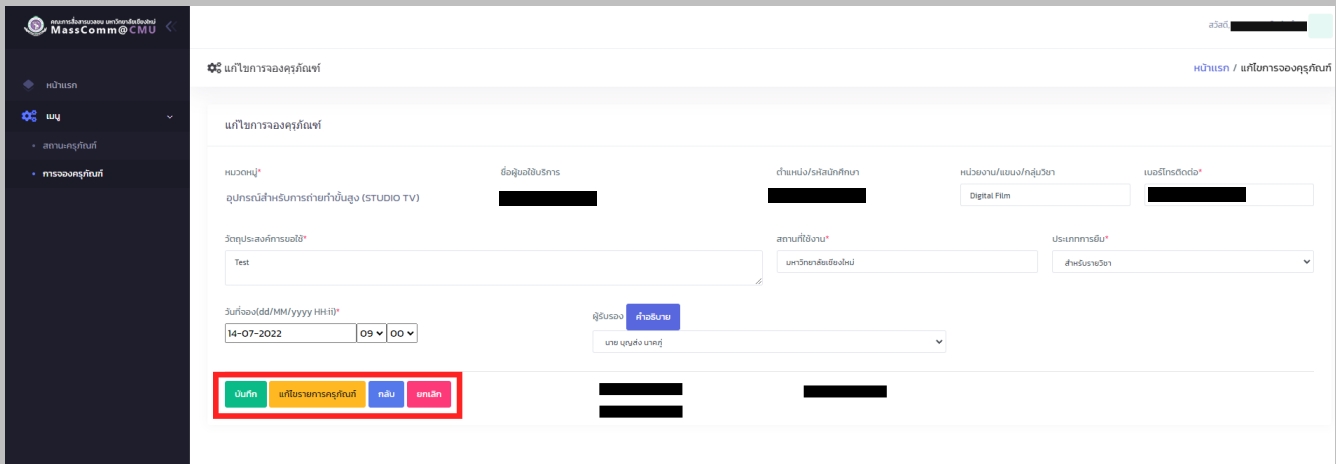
คณะการสื่อสารมวลชน มหาวิทยาลัยเชียงใหม่
MassComm@CMU

สวัสดี,

หน้าแรก
เมนู
สถานะครุภัณฑ์
การจองครุภัณฑ์

แก้ไขการจองครุภัณฑ์

หน้าแรก / แก้ไขการจองครุภัณฑ์

แก้ไขการจองครุภัณฑ์

หมวดหมู่*
อุปกรณ์สำหรับการถ่ายทำขั้นสูง (STUDIO TV)

ชื่อผู้ขอใช้บริการ

ตำแหน่ง/รหัสนักศึกษา

หน่วยงาน/แขนง/กลุ่มวิชา
Digital Film

เบอร์โทรติดต่อ*

วัตถุประสงค์การขอใช้*
Test

สถานที่ใช้งาน*
มหาวิทยาลัยเชียงใหม่

ประเภทการยืม*
สำหรับรายวิชา

วันที่จอง(dd/MM/yyyy HH:ii)*
14-07-2022
09
00

ผู้รับรอง
คำอธิบาย
นาย บุญส่ง นาคภู่

บันทึก
แก้ไขรายการครุภัณฑ์
กลับ
ยกเลิก